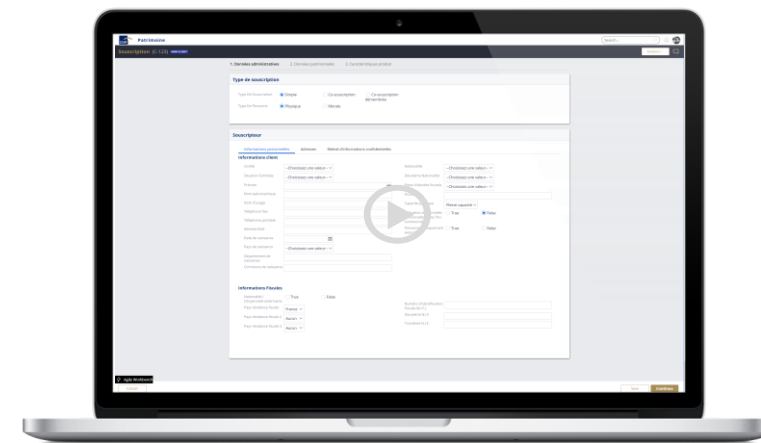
Patrimoine

Souscription (C-123)

1. Données administratives
2. Données patrimoniales
3. Connaissance produit

Type de souscription

Type de Souscription
Simple
Co-souscription
Co-souscription démembrée

Type de Personne
Physique
Morale

Souscripteur

Informations personnelles
Adresse
Relevé d'informations confidentielles

Informations client

Civilité
--Choisissez une valeur--
Situation familiale
--Choisissez une valeur--
Prénom
Nom patronymique
Nom d'usage
Téléphone fixe
Téléphone portable
Adresse Mail
Date de naissance
Pays de naissance
--Choisissez une valeur--
Département de naissance
Commune de naissance

Nationalité
--Choisissez une valeur--
Deuxième Nationalité
--Choisissez une valeur--
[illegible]
--Choisissez une valeur--
Capacité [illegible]
Majeur capable
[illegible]
True
False
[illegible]
True
False

Informations Fiscales

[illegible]
True
False
Pays résidence fiscale
France
Pays résidence fiscale 2
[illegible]
Pays résidence fiscale 3
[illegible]

Numéro d'identification fiscale (N.I.F.)
Deuxième N.I.F.
Troisième N.I.F.

Agile Workforce

Save
Continue